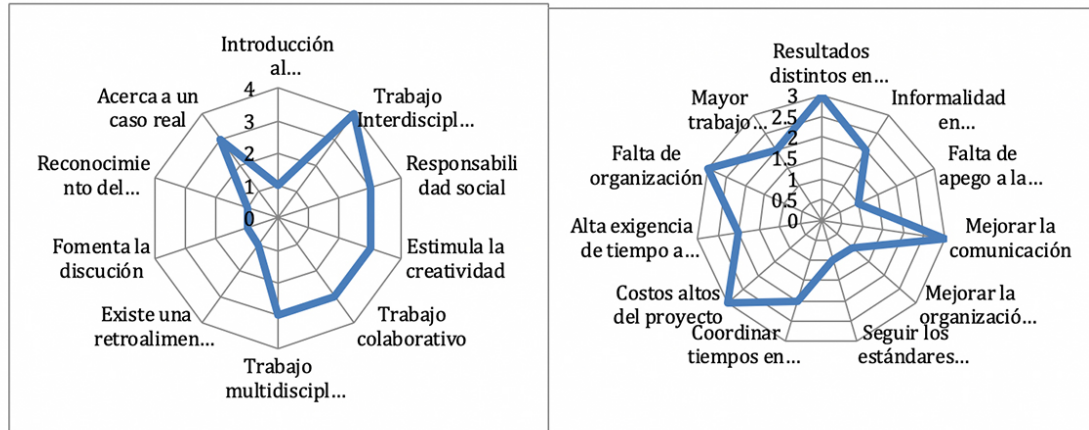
Introducción al…
4
3
2
1
0
Trabajo Interdiscipl…
Responsabilidad social
Estimula la creatividad
Trabajo colaborativo
Trabajo multidiscipl…
Existe una retroalimen…
Fomenta la discución
Reconocimiento del…
Acerca a un caso real

Resultados distintos en…
3
2.5
2
1.5
1
0.5
0
Informalidad en…
Falta de apego a la…
Mejorar la comunicación
Mejorar la organizació…
Seguir los estándares…
Coordinar tiempos en…
Costos altos del proyecto
Alta exigencia de tiempo a…
Falta de organización
Mayor trabajo…